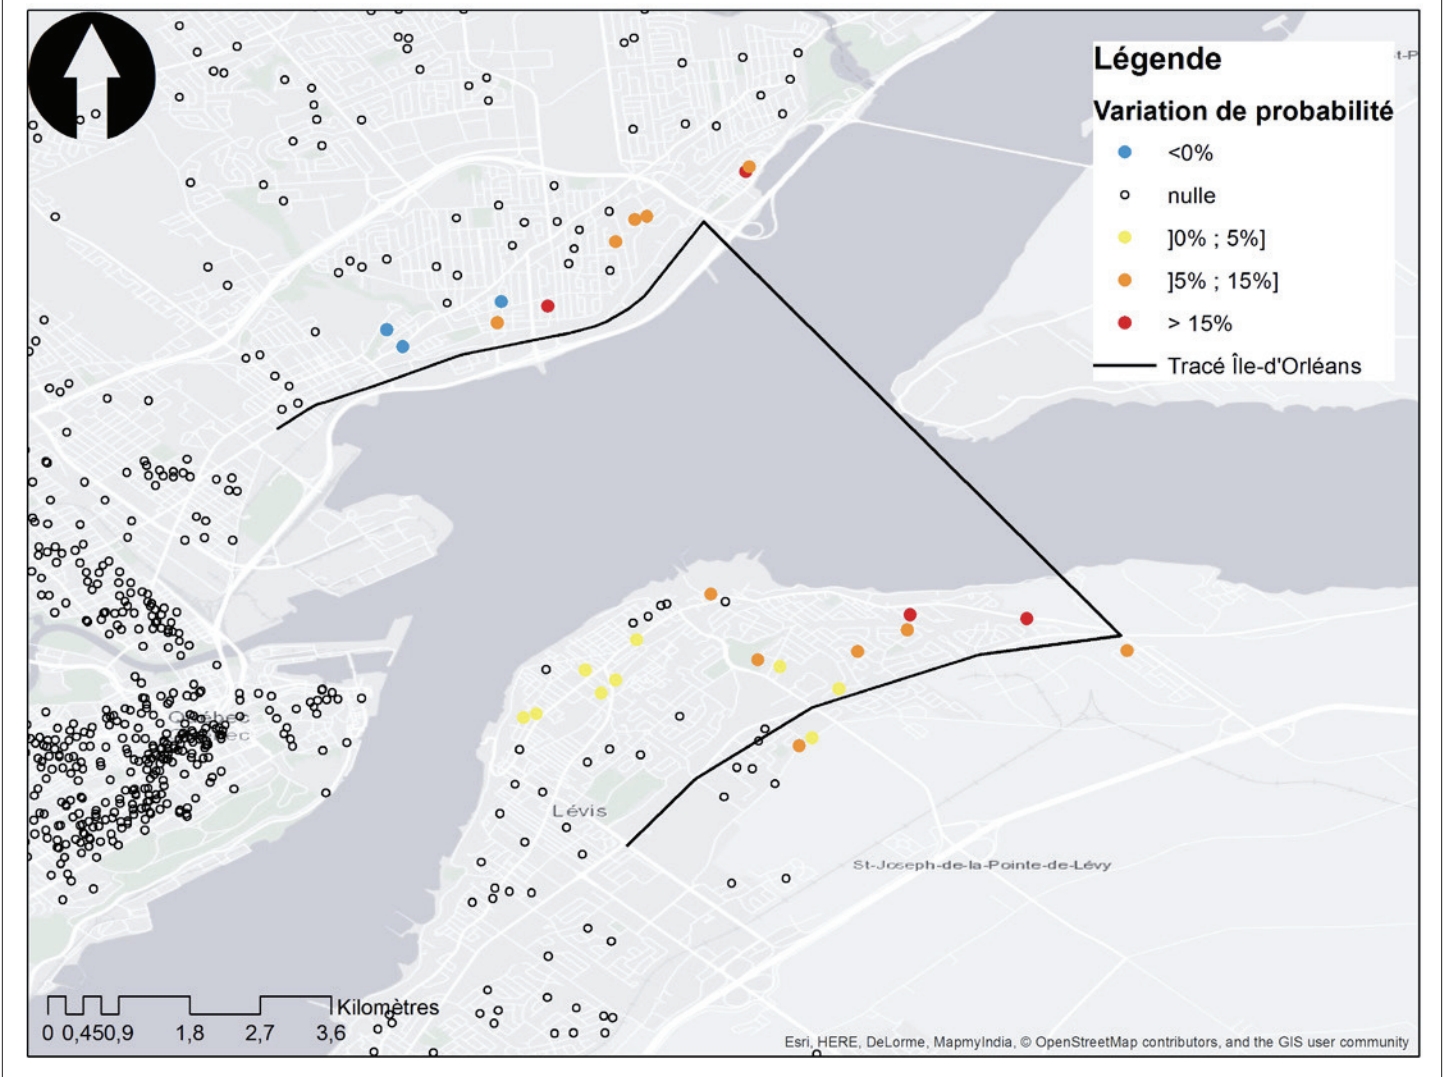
Légende

Variation de probabilité

<0%

nulle

]0% ; 5%]

]5% ; 15%]

> 15%

Tracé Île-d'Orléans

Québec

Lévis

St-Joseph-de-la-Pointe-de-Lévy

0 0,450,9 1,8 2,7 3,6 Kilomètres

Esri, HERE, DeLorme, MapmyIndia, © OpenStreetMap contributors, and the GIS user community